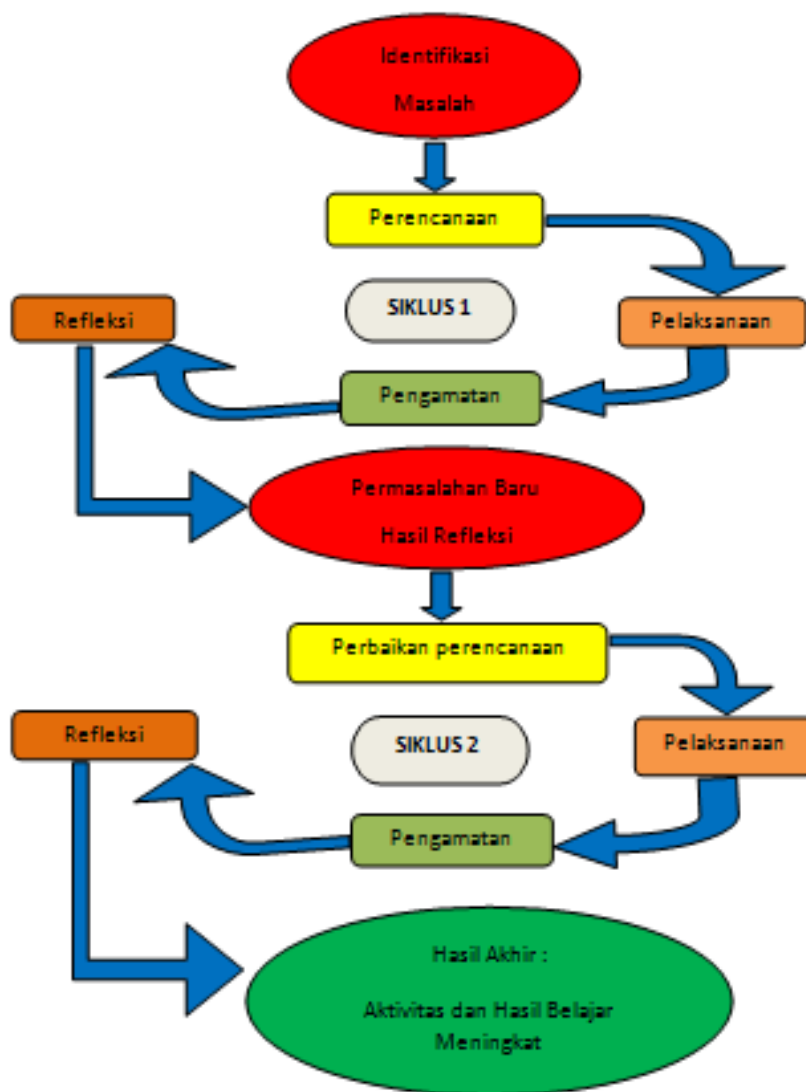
Identifikasi Masalah

Perencanaan

SIKLUS 1

Refleksi

Pelaksanaan

Pengamatan

Permasalahan Baru Hasil Refleksi

Perbaikan perencanaan

SIKLUS 2

Refleksi

Pelaksanaan

Pengamatan

Hasil Akhir :

Aktivitas dan Hasil Belajar Meningkat